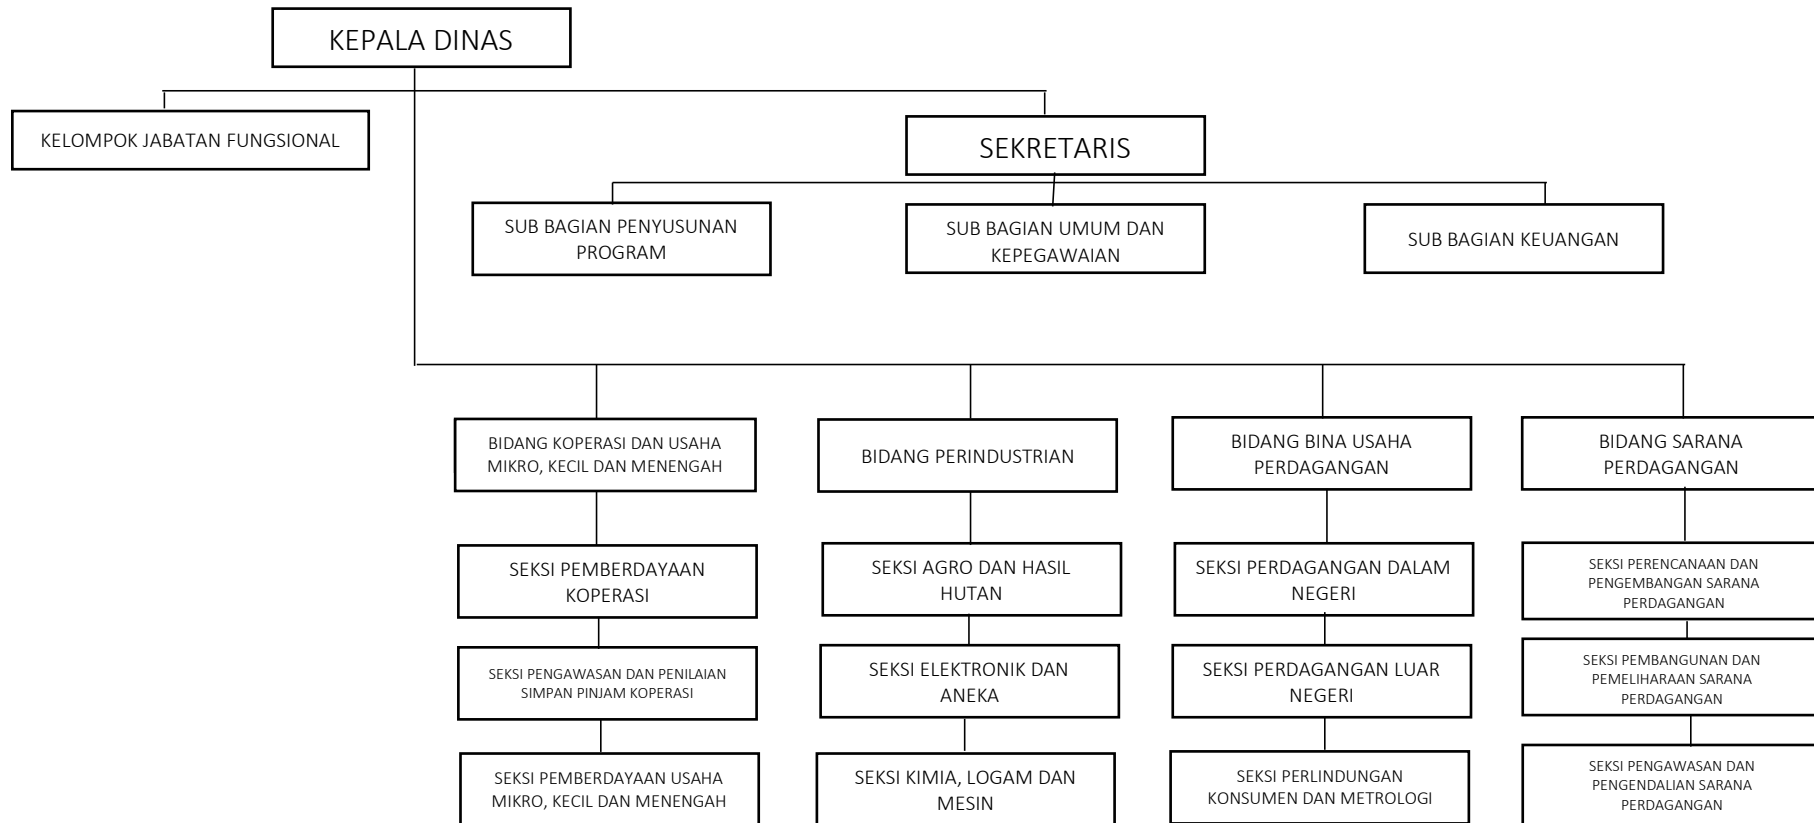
KEPALA DINAS

KELOMPOK JABATAN FUNGSIONAL

SEKRETARIS

SUB BAGIAN PENYUSUNAN PROGRAM

SUB BAGIAN UMUM DAN KEPEGAWAIAN

SUB BAGIAN KEUANGAN

BIDANG KOPERASI DAN USAHA MIKRO, KECIL DAN MENENGAH

SEKSI PEMBERDAYAAN KOPERASI

SEKSI PENGAWASAN DAN PENILAIAN SIMPAN PINJAM KOPERASI

SEKSI PEMBERDAYAAN USAHA MIKRO, KECIL DAN MENENGAH

BIDANG PERINDUSTRIAN

SEKSI AGRO DAN HASIL HUTAN

SEKSI ELEKTRONIK DAN ANEKA

SEKSI KIMIA, LOGAM DAN MESIN

BIDANG BINA USAHA PERDAGANGAN

SEKSI PERDAGANGAN DALAM NEGERI

SEKSI PERDAGANGAN LUAR NEGERI

SEKSI PERLINDUNGAN KONSUMEN DAN METROLOGI

BIDANG SARANA PERDAGANGAN

SEKSI PERENCANAAN DAN PENGEMBANGAN SARANA PERDAGANGAN

SEKSI PEMBANGUNAN DAN PEMELIHARAAN SARANA PERDAGANGAN

SEKSI PENGAWASAN DAN PENGENDALIAN SARANA PERDAGANGAN